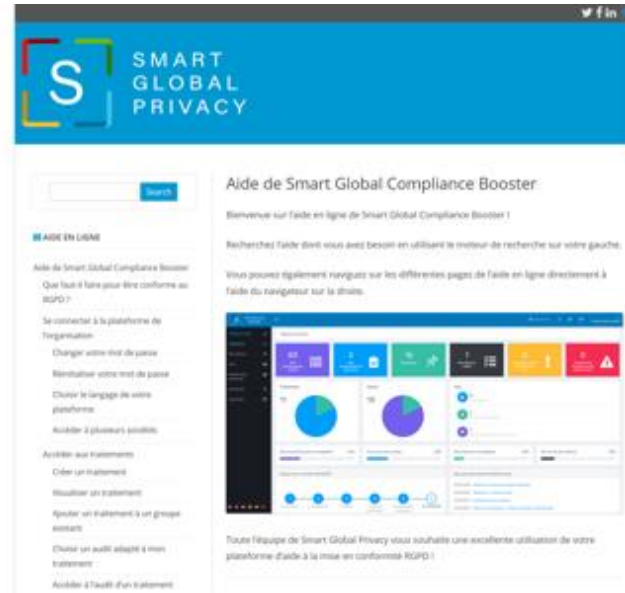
S

SMART
GLOBAL
PRIVACY

Search

AIDE EN LIGNE

Aide de Smart Global Compliance Booster

Que faut-il faire pour être conforme au RGPD ?

Se connecter à la plateforme de l'organisation

Changer votre mot de passe

Réinitialiser votre mot de passe

Choisir le langage de votre plateforme

Accéder à plusieurs sociétés

Accéder aux traitements

Créer un traitement

Visualiser un traitement

Ajouter un traitement à un groupe existant

Choisir un audit adapté à mon traitement

Accéder à l'audit d'un traitement

Aide de Smart Global Compliance Booster

Bienvenue sur l'aide en ligne de Smart Global Compliance Booster !

Recherchez l'aide dont vous avez besoin en utilisant le moteur de recherche sur votre gauche.

Vous pouvez également naviguez sur les différentes pages de l'aide en ligne directement à l'aide du navigateur sur la droite.

Toute l'équipe de Smart Global Privacy vous souhaite une excellente utilisation de votre plateforme d'aide à la mise en conformité RGPD !